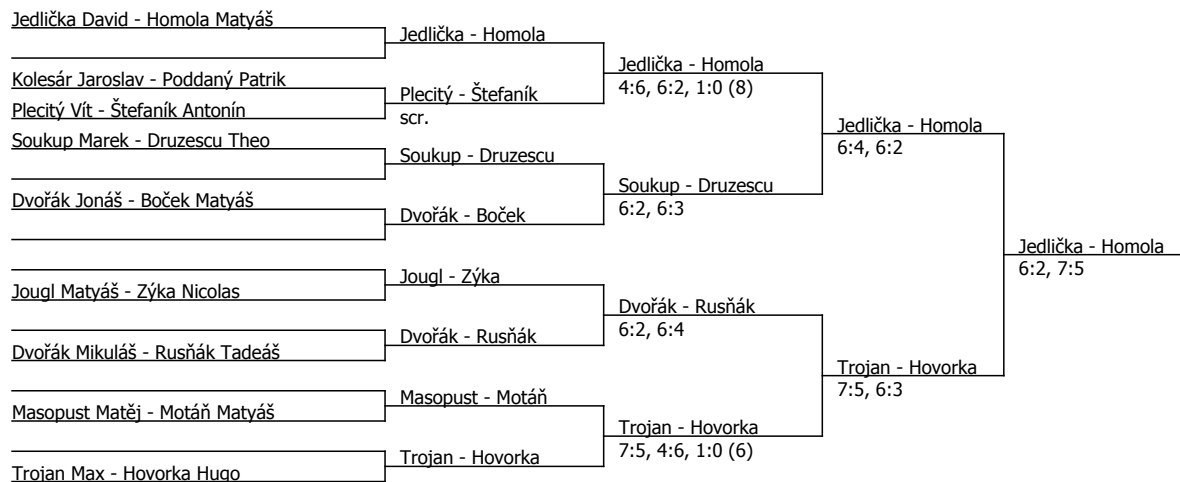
Jedlička David - Homola Matyáš

Jedlička - Homola

Kolesár Jaroslav - Poddaný Patrik

Plecitý Vít - Štefaník Antonín

Plecitý - Štefaník
scr.

Jedlička - Homola
4:6, 6:2, 1:0 (8)

Soukup Marek - Druzescu Theo

Soukup - Druzescu

Dvořák Jonáš - Boček Matyáš

Dvořák - Boček

Soukup - Druzescu
6:2, 6:3

Jedlička - Homola
6:4, 6:2

Jougl - Zýka

Jougl Matyáš - Zýka Nicolas

Dvořák - Rusňák

Dvořák Mikuláš - Rusňák Tadeáš

Dvořák - Rusňák
6:2, 6:4

Masopust - Motáň

Masopust Matěj - Motáň Matyáš

Trojan - Hovorka

Trojan Max - Hovorka Hugo

Trojan - Hovorka
7:5, 4:6, 1:0 (6)

Trojan - Hovorka
7:5, 6:3

Jedlička - Homola
6:2, 7:5